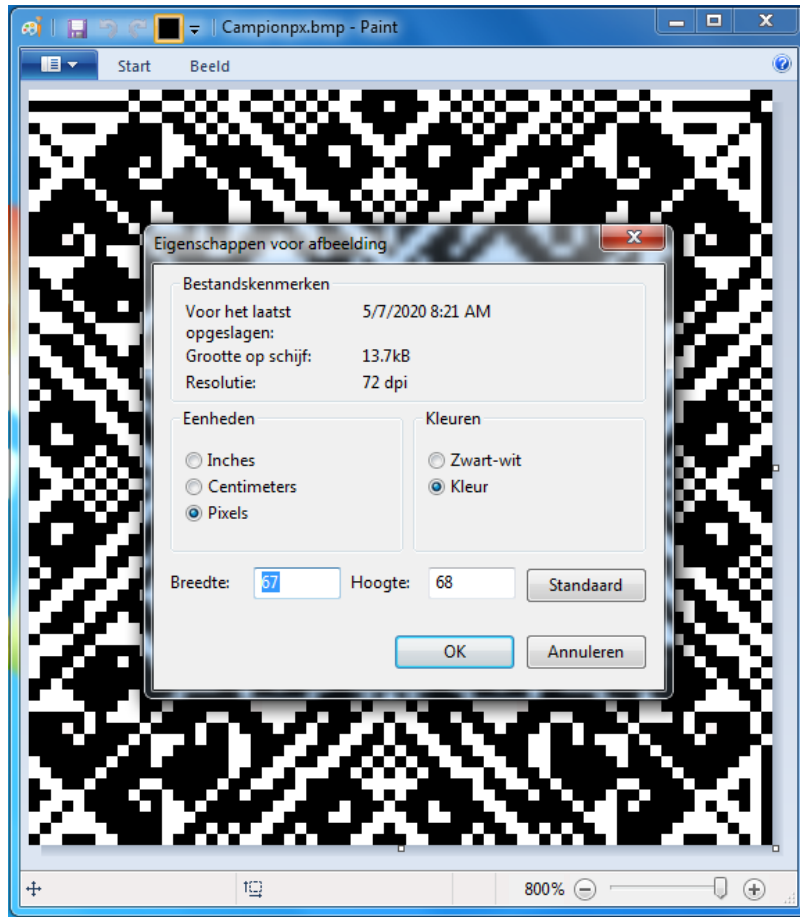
Campionpx.bmp - Paint

Start
Beeld

Eigenschappen voor afbeelding

Bestandskenmerken
Voor het laatst opgeslagen: 5/7/2020 8:21 AM
Grootte op schijf: 13.7kB
Resolutie: 72 dpi

Eenheden
Inches
Centimeters
Pixels

Kleuren
Zwart-wit
Kleur

Breedte: 67
Hoogte: 68
Standaard

OK
Annuleren

800%